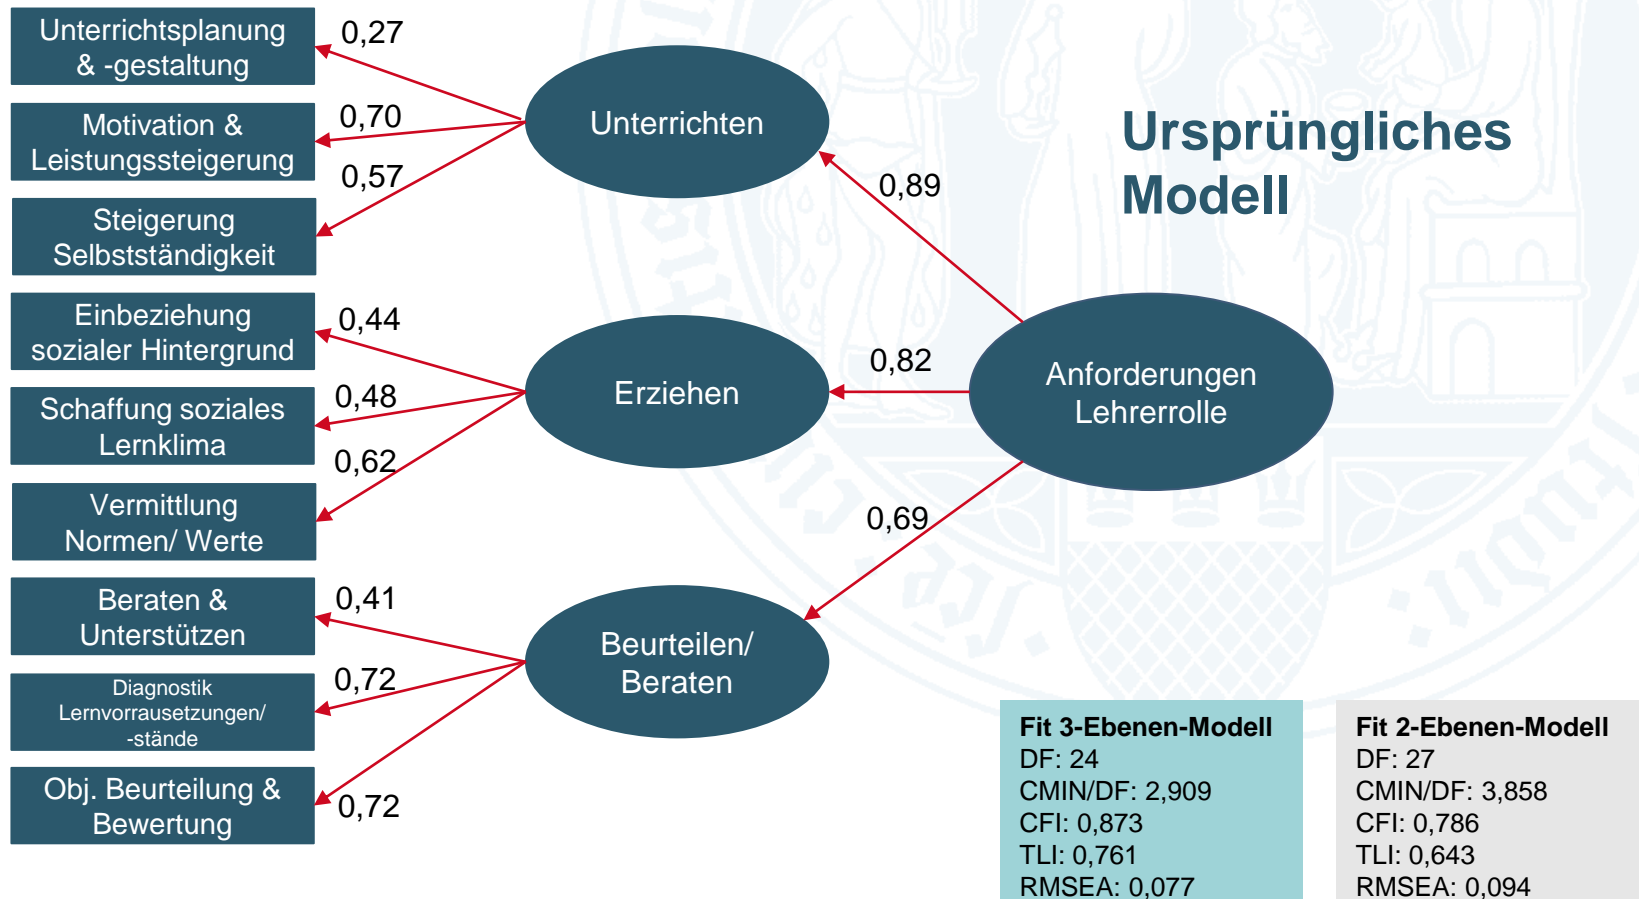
Ursprüngliches Modell

Unterrichtsplanung & -gestaltung
0,27
Motivation & Leistungssteigerung
0,70
0,57
Steigerung Selbstständigkeit

Unterrichten

0,89

Einbeziehung sozialer Hintergrund
0,44
Schaffung soziales Lernklima
0,48
0,62
Vermittlung Normen/ Werte

Erziehen

0,82

Anforderungen Lehrerrolle

0,69

Beraten & Unterstützen
0,41
Diagnostik Lernvorrausetzungen/ -stände
0,72
Obj. Beurteilung & Bewertung
0,72

Beurteilen/ Beraten

Fit 3-Ebenen-Modell
DF: 24
CMIN/DF: 2,909
CFI: 0,873
TLI: 0,761
RMSEA: 0,077

Fit 2-Ebenen-Modell
DF: 27
CMIN/DF: 3,858
CFI: 0,786
TLI: 0,643
RMSEA: 0,094